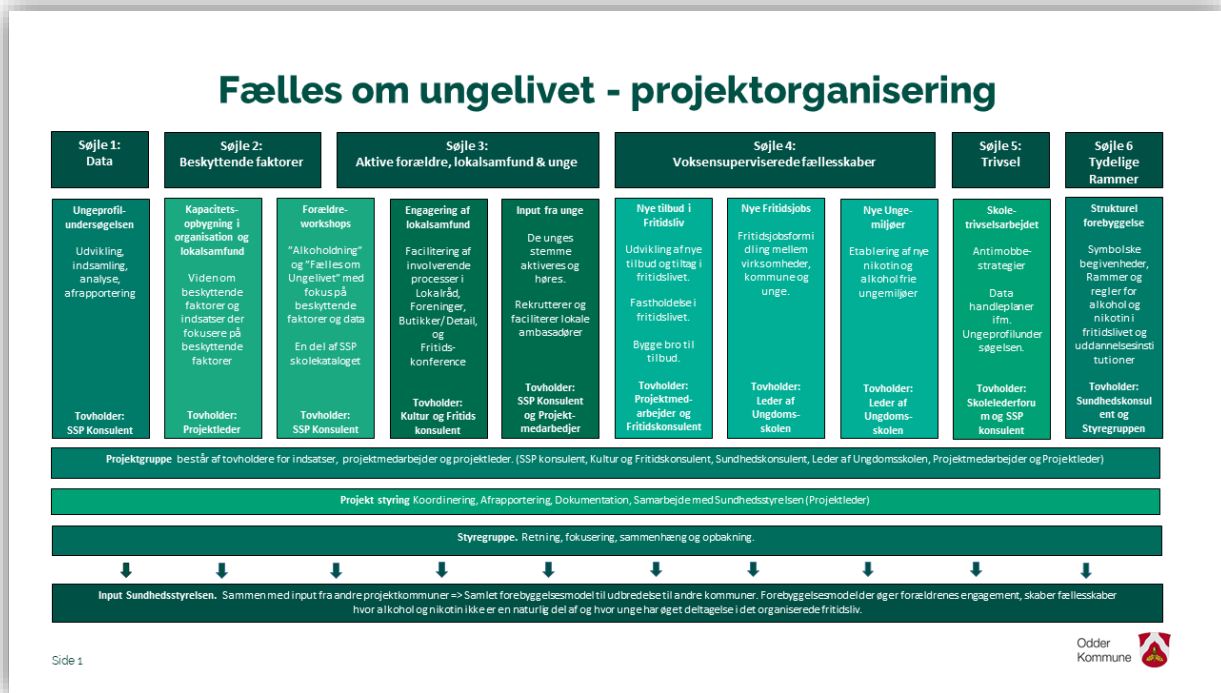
Fælles om ungelivet - projektorganisering

Søjle 1: Data

Søjle 2: Beskyttende faktorer

Søjle 3: Aktive forældre, lokalsamfund & unge

Søjle 4: Voksensuperviserede fællesskaber

Søjle 5: Trivsel

Søjle 6 Tydelige Rammer

Ungeprofilundersøgelsen

Udvikling, indsamling, analyse, afrapportering

Tovholder: SSP Konsulent

Kapacitetsopbygning i organisation og lokalsamfund

Viden om beskyttende faktorer og indsatser der fokusere på beskyttende faktorer

Tovholder: Projektleder

Forældreworkshops

"Alkoholdning" og "Fælles om Ungelivet" med fokus på beskyttende faktorer og data

En del af SSP skolekataloget

Tovholder: SSP Konsulent

Engagering af lokalsamfund

Facilitering af involverende processer i Lokalråd, Foreninger, Butikker/Detail, og Fritidskonference

Tovholder: Kultur og Fritids konsulent

Input fra unge

De unges stemme aktiveres og høres.

Rekrutterer og faciliterer lokale ambasadører

Tovholder: SSP Konsulent og Projektmedarbedjer

Nye tilbud i Fritidsliv

Udvikling af nye tilbud og tiltag i fritidslivet.

Fastholdelse i fritidslivet.

Bygge bro til tilbud.

Tovholder: Projektmedarbejder og Fritidskonsulent

Nye Fritidsjobs

Fritidsjobsformidling mellem virksomheder, kommune og unge.

Tovholder: Leder af Ungdomsskolen

Nye Ungemiljøer

Etablering af nye nikotin og alkoholfrie ungemiljøer

Tovholder: Leder af Ungdomsskolen

Skoletrivselsarbejdet

Antimobbestrategier

Data handleplaner ifm. Ungeprofilundersøgelsen.

Tovholder: Skolelederforum og SSP konsulent

Strukturel forebyggelse

Symbolske begivenheder, Rammer og regler for alkohol og nikotin i fritidslivet og uddannelsesinstitutioner

Tovholder: Sundhedskonsulent og Styregruppen

Projektgruppe består af tovholdere for indsatser, projektmedarbejder og projektleder. (SSP konsulent, Kultur og Fritidskonsulent, Sundhedskonsulent, Leder af Ungdomsskolen, Projektmedarbejder og Projektleder)

Projekt styring Koordinering, Afrapportering, Dokumentation, Samarbejde med Sundhedsstyrelsen (Projektleder)

Styregruppe. Retning, fokusering, sammenhæng og opbakning.

Input Sundhedsstyrelsen. Sammen med input fra andre projektkommuner => Samlet forebyggelsesmodel til udbredelse til andre kommuner. Forebyggelsesmodeller øger forældrenes engagement, skaber fællesskaber hvor alkohol og nikotin ikke er en naturlig del af og hvor unge har øget deltagelse i det organiserede fritidsliv.

Side 1

Odder Kommune